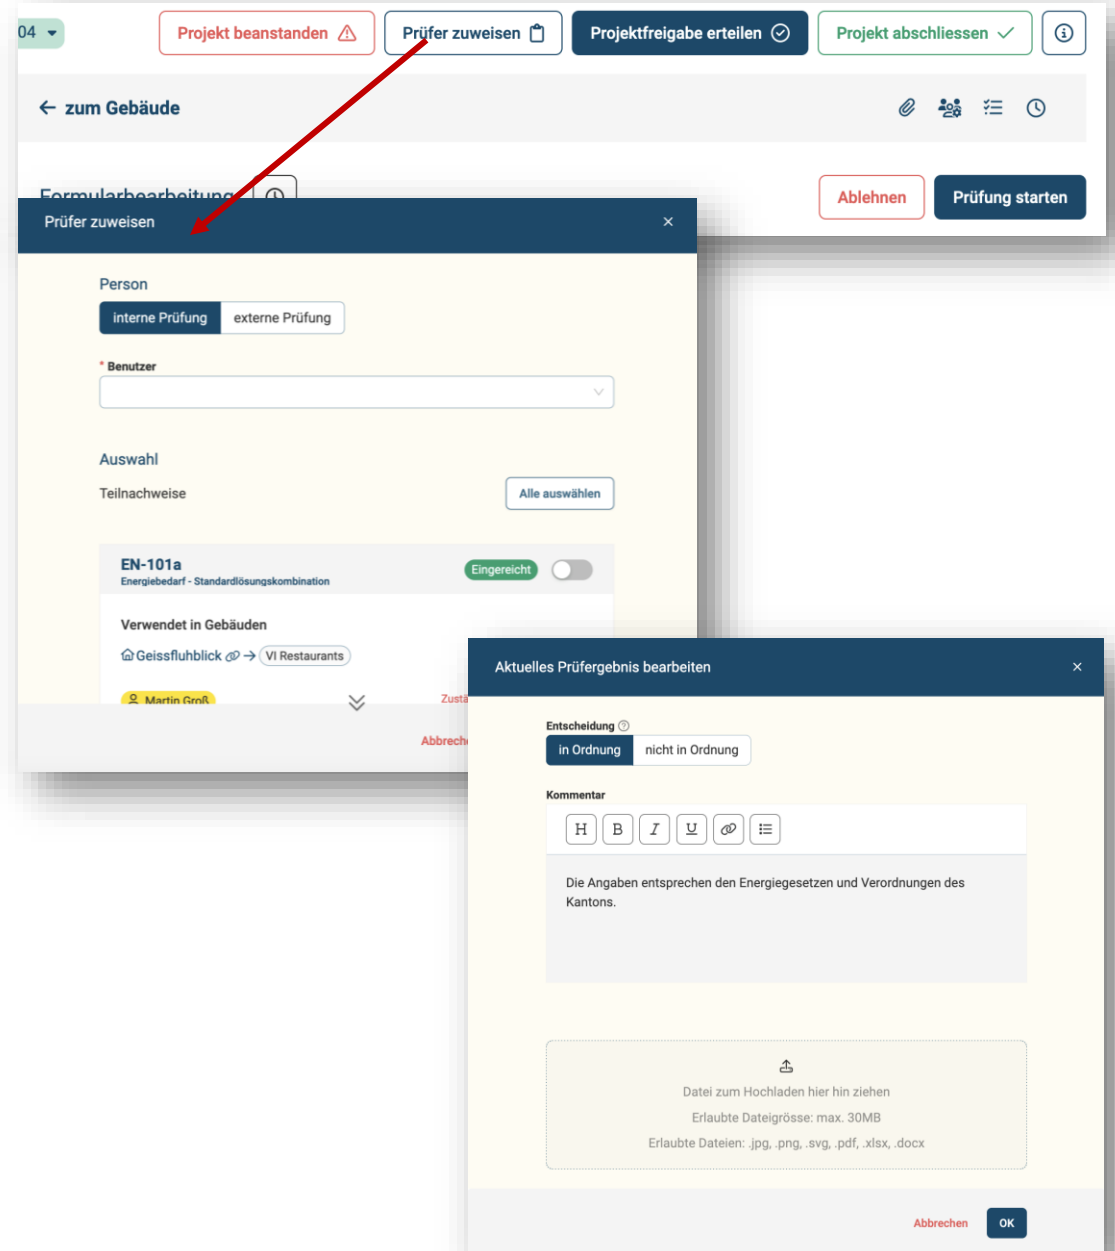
04

Projekt beanstanden

Prüfer zuweisen

Projektfreigabe erteilen

Projekt abschliessen

← zum Gebäude

Formularbearbeitung

Ablehnen

Prüfung starten

Prüfer zuweisen ×

Person

interne Prüfung | externe Prüfung

* Benutzer

Auswahl

Teilnachweise

Alle auswählen

EN-101a
Energiebedarf - Standardlösungskombination

Eingereicht

Verwendet in Gebäuden

Geissfluhblick → VI Restaurants

Martin Groß

Zusta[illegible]

Abbrech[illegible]

Aktuelles Prüfergebnis bearbeiten ×

Entscheidung

in Ordnung | nicht in Ordnung

Kommentar

H B I U

Die Angaben entsprechen den Energiegesetzen und Verordnungen des Kantons.

Datei zum Hochladen hier hin ziehen
Erlaubte Dateigrösse: max. 30MB
Erlaubte Dateien: .jpg, .png, .svg, .pdf, .xlsx, .docx

Abbrechen

OK